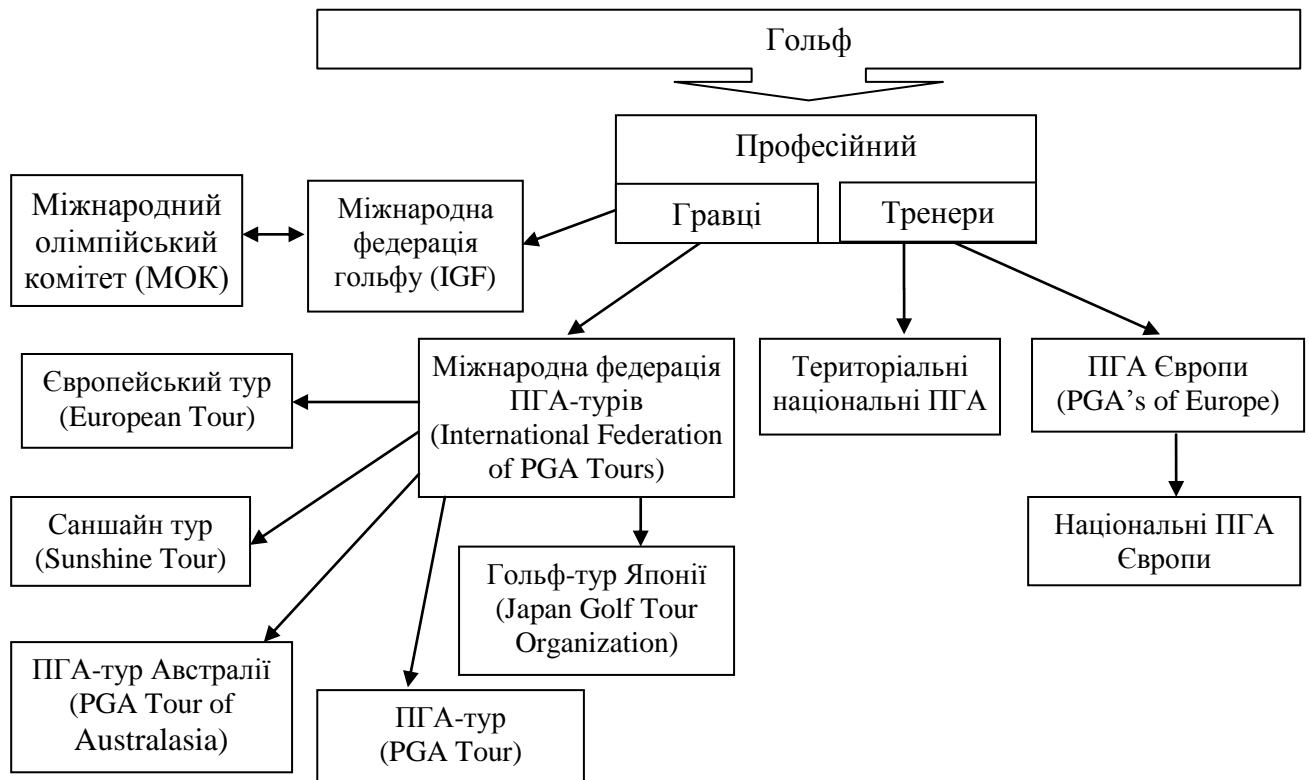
Гольф

Професійний

Гравці

Тренери

Міжнародний олімпійський комітет (МОК)

Міжнародна федерація гольфу (IGF)

Міжнародна федерація ПГА-турів (International Federation of PGA Tours)

Територіальні національні ПГА

ПГА Європи (PGA's of Europe)

Європейський тур (European Tour)

Саншайн тур (Sunshine Tour)

Гольф-тур Японії (Japan Golf Tour Organization)

Національні ПГА Європи

ПГА-тур Австралії (PGA Tour of Australasia)

ПГА-тур (PGA Tour)